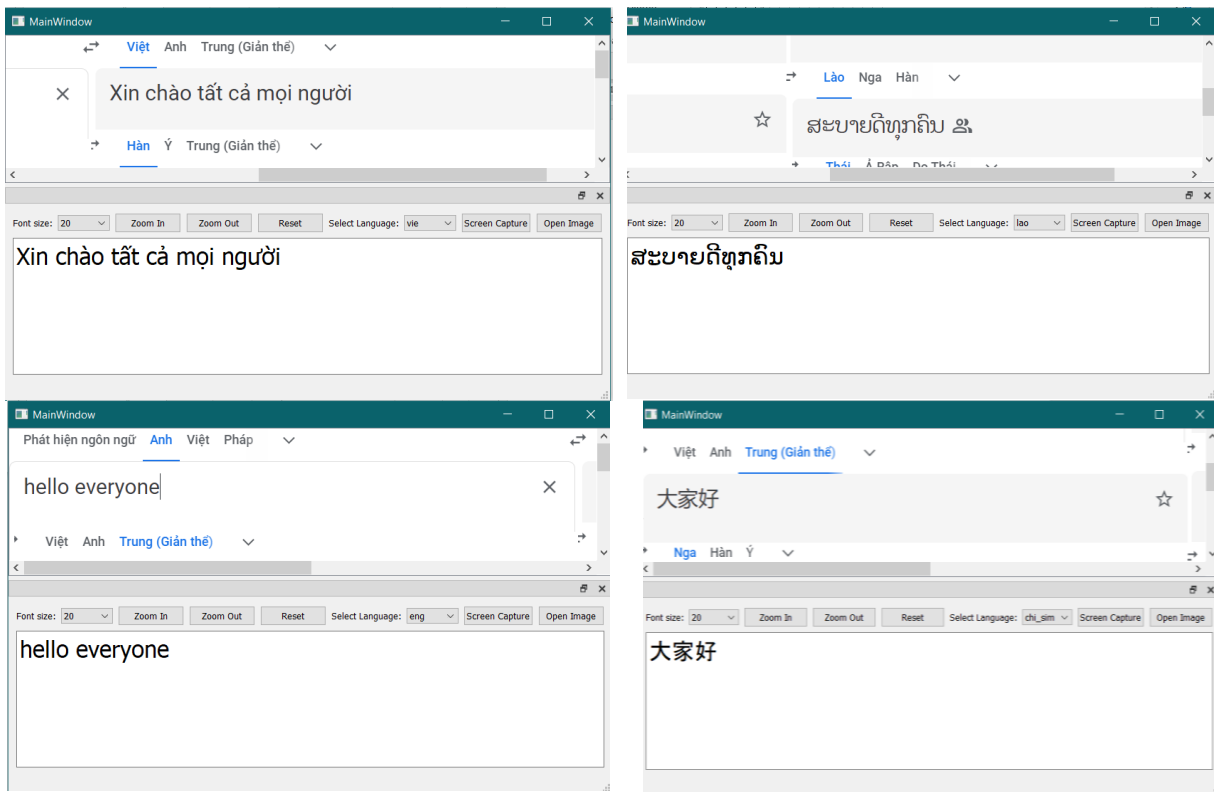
MainWindow

Việt Anh Trung (Giản thể)

Xin chào tất cả mọi người

Hàn Ý Trung (Giản thể)

Font size: 20 Zoom In Zoom Out Reset Select Language: vie Screen Capture Open Image

Xin chào tất cả mọi người

MainWindow

Lào Nga Hàn

ສະບາຍດີທຸກຄົນ

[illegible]

Font size: 20 Zoom In Zoom Out Reset Select Language: lao Screen Capture Open Image

ສະບາຍດີທຸກຄົນ

MainWindow

Phát hiện ngôn ngữ Anh Việt Pháp

hello everyone

Việt Anh Trung (Giản thể)

Font size: 20 Zoom In Zoom Out Reset Select Language: eng Screen Capture Open Image

hello everyone

MainWindow

Việt Anh Trung (Giản thể)

大家好

Nga Hàn Ý

Font size: 20 Zoom In Zoom Out Reset Select Language: chi_sim Screen Capture Open Image

大家好